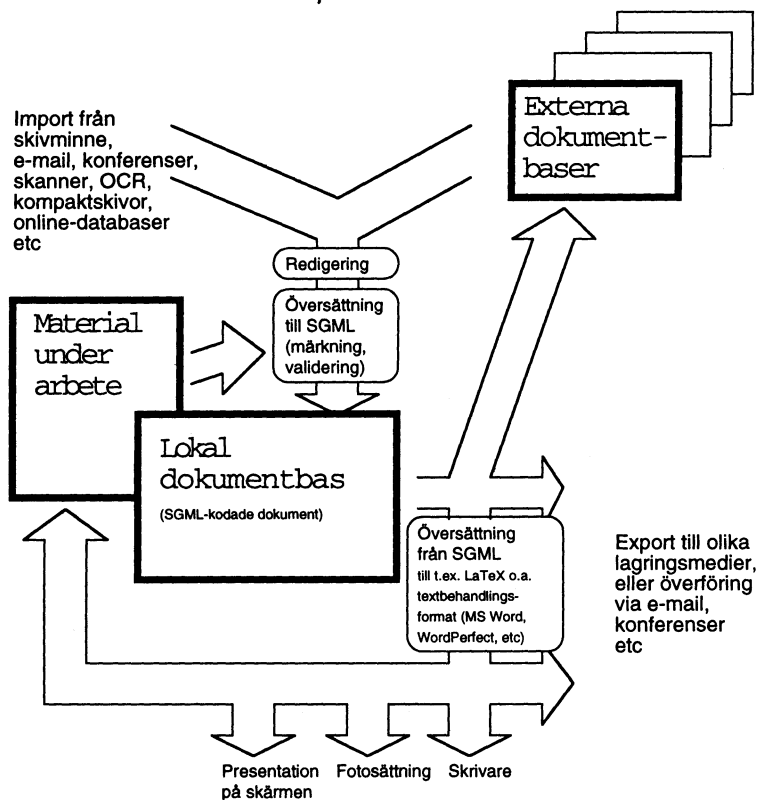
Import från skivminne, e-mail, konferenser, skanner, OCR, kompaktskivor, online-databaser etc

Externa dokumentbaser

Redigering

Översättning till SGML (märkning, validering)

Material under arbete

Lokal dokumentbas

(SGML-kodade dokument)

Översättning från SGML till t.ex. LaTeX o.a. textbehandlingsformat (MS Word, WordPerfect, etc)

Export till olika lagringsmedier, eller överföring via e-mail, konferenser etc

Presentation på skärmen

Fotosättning

Skrivare